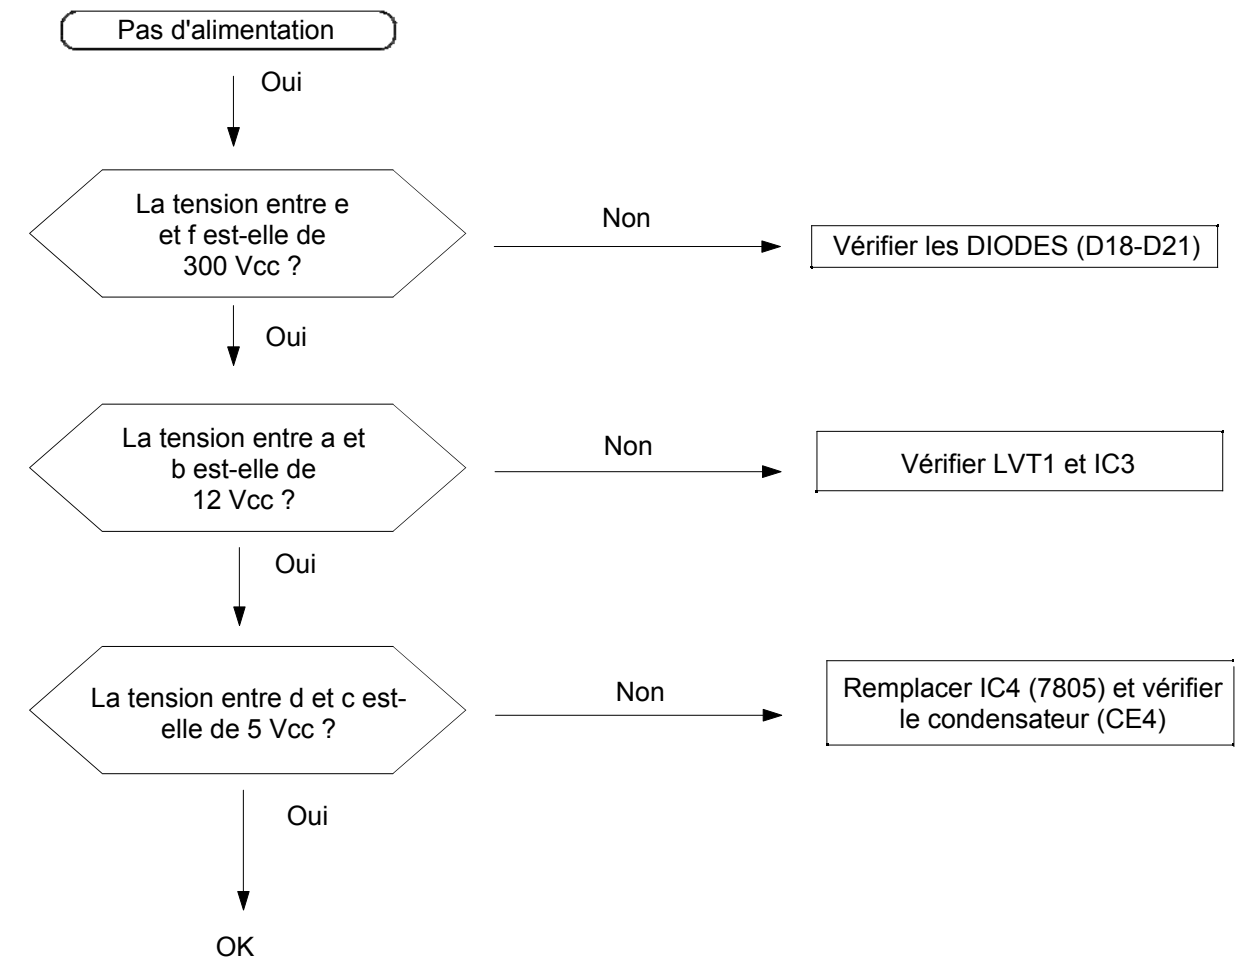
Pas d'alimentation

Oui

La tension entre e et f est-elle de 300 Vcc ?

Non

Vérifier les DIODES (D18-D21)

Oui

La tension entre a et b est-elle de 12 Vcc ?

Non

Vérifier LVT1 et IC3

Oui

La tension entre d et c est-elle de 5 Vcc ?

Non

Remplacer IC4 (7805) et vérifier le condensateur (CE4)

Oui

OK